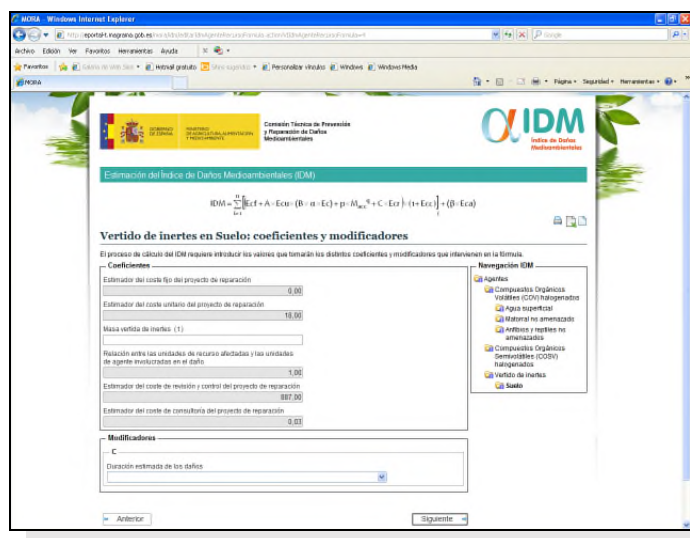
MORA - Windows Internet Explorer

http://eportal.magrama.gob.es/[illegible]

Archivo Edición Ver Favoritos Herramientas Ayuda

Favoritos | Galería de Web Slice | Hotmail gratuito | Sitios sugeridos | Personalizar vínculos | Windows | Windows Media

MORA

Página | Seguridad | Herramientas

GOBIERNO DE ESPAÑA | MINISTERIO DE AGRICULTURA, ALIMENTACIÓN Y MEDIO AMBIENTE

Comisión Técnica de Prevención y Reparación de Daños Medioambientales

IDM
Índice de Daños Medioambientales

Estimación del Índice de Daños Medioambientales (IDM)

$IDM = \sum_{i=1}^{n}\left[\left(Ecf + A \cdot Ecu = (B \cdot \alpha \cdot Ec) + p \cdot M_{acc}^{q} + C \cdot Ecr\right) \cdot (1 + Ecc)\right] + (\beta \cdot Eca)$

Vertido de inertes en Suelo: coeficientes y modificadores

El proceso de cálculo del IDM requiere introducir los valores que tomarán los distintos coeficientes y modificadores que intervienen en la fórmula.

Coeficientes

Estimador del coste fijo del proyecto de reparación
0,00

Estimador del coste unitario del proyecto de reparación
18,00

Masa vertida de inertes (1)

Relación entre las unidades de recurso afectadas y las unidades de agente involucradas en el daño
1,00

Estimador del coste de revisión y control del proyecto de reparación
887,00

Estimador del coste de consultoría del proyecto de reparación
0,03

Modificadores

C

Duración estimada de los daños

Navegación IDM

Agentes
Compuestos Orgánicos Volátiles (COV) halogenados
Agua superficial
Matorral no amenazado
Anfibios y reptiles no amenazados
Compuestos Orgánicos Semivolátiles (COSV) halogenados
Vertido de inertes
Suelo

Anterior

Siguiente